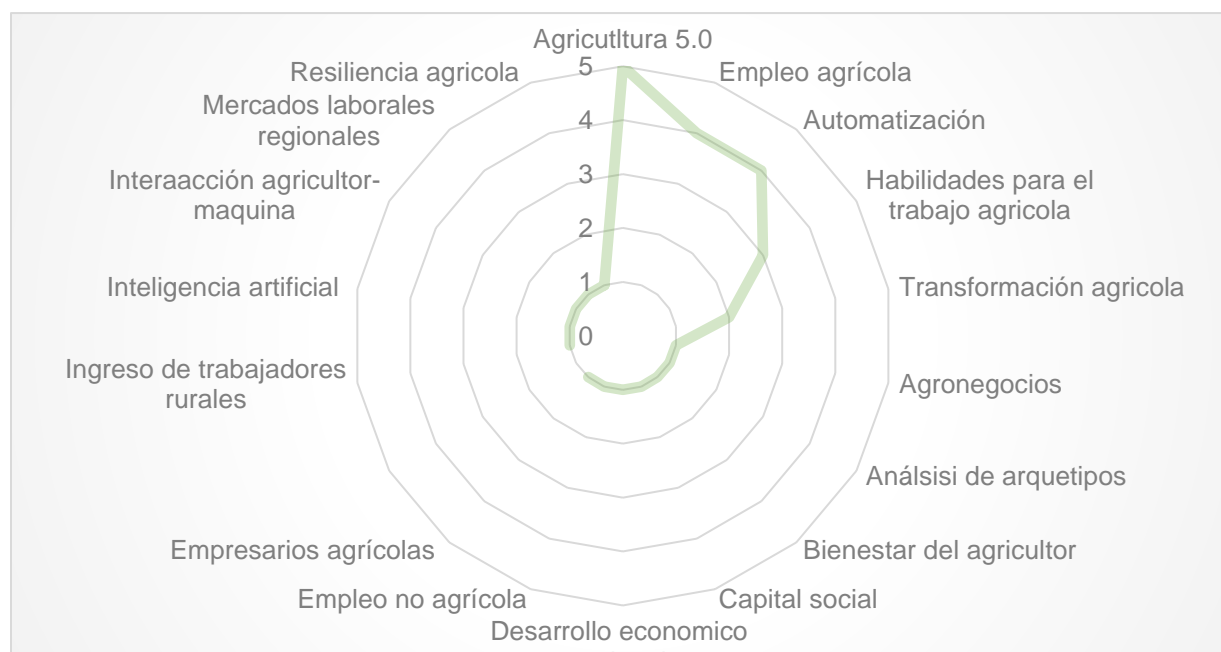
Agricutltura 5.0
5
4
3
2
1
0
Empleo agrícola
Automatización
Habilidades para el trabajo agricola
Transformación agricola
Agronegocios
Análsisi de arquetipos
Bienestar del agricultor
Capital social
Desarrollo economico
Empleo no agrícola
Empresarios agrícolas
Ingreso de trabajadores rurales
Inteligencia artificial
Interaacción agricultor-maquina
Mercados laborales regionales
Resiliencia agricola